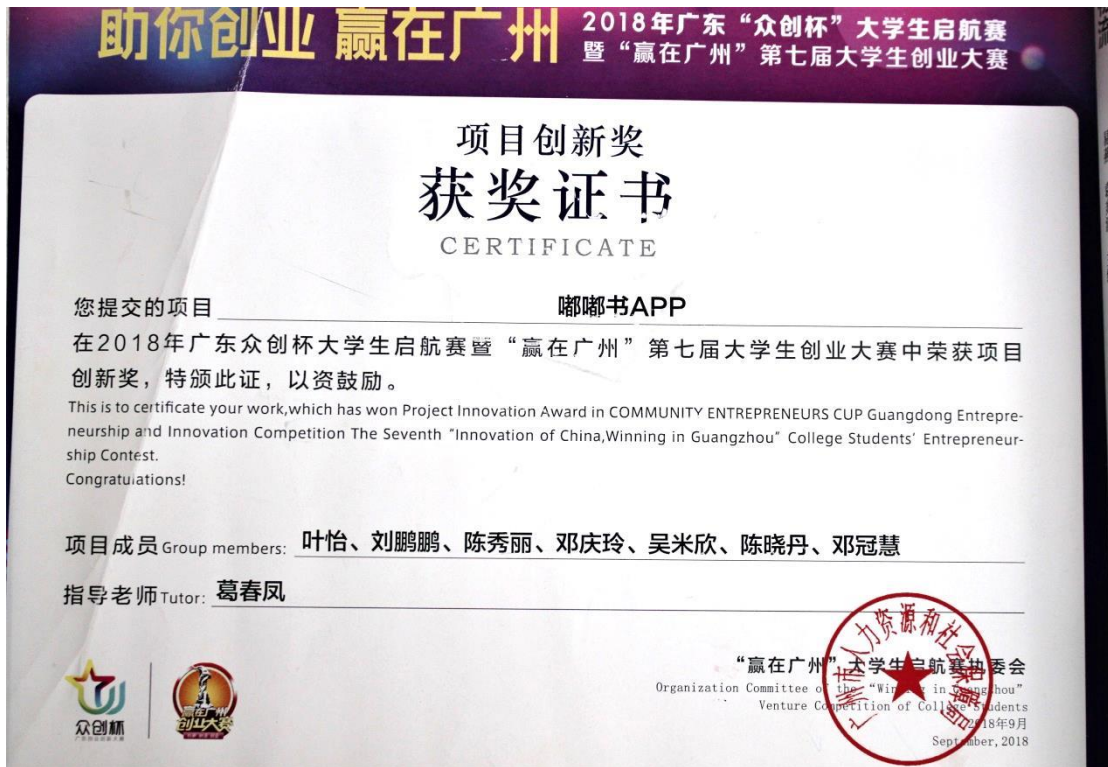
助你创业 赢在广州 2018年广东“众创杯”大学生启航赛暨“赢在广州”第七届大学生创业大赛

项目创新奖
获奖证书
CERTIFICATE

您提交的项目 嘟嘟书APP
在2018年广东众创杯大学生启航赛暨“赢在广州”第七届大学生创业大赛中荣获项目创新奖，特颁此证，以资鼓励。
This is to certificate your work,which has won Project Innovation Award in COMMUNITY ENTREPRENEURS CUP Guangdong Entrepreneurship and Innovation Competition The Seventh "Innovation of China,Winning in Guangzhou" College Students' Entrepreneurship Contest.
Congratulations!

项目成员Group members: 叶怡、刘鹏鹏、陈秀丽、邓庆玲、吴米欣、陈晓丹、邓冠慧
指导老师Tutor: 葛春凤

“赢在广州”大学生启航赛执委会
Organization Committee of the "Win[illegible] in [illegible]ngzhou"
Venture Co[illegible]etition of Coll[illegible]tudents
2018年9月
September,2018

广州市人力资源和社会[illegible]

众创杯
赢在广州 创业大赛